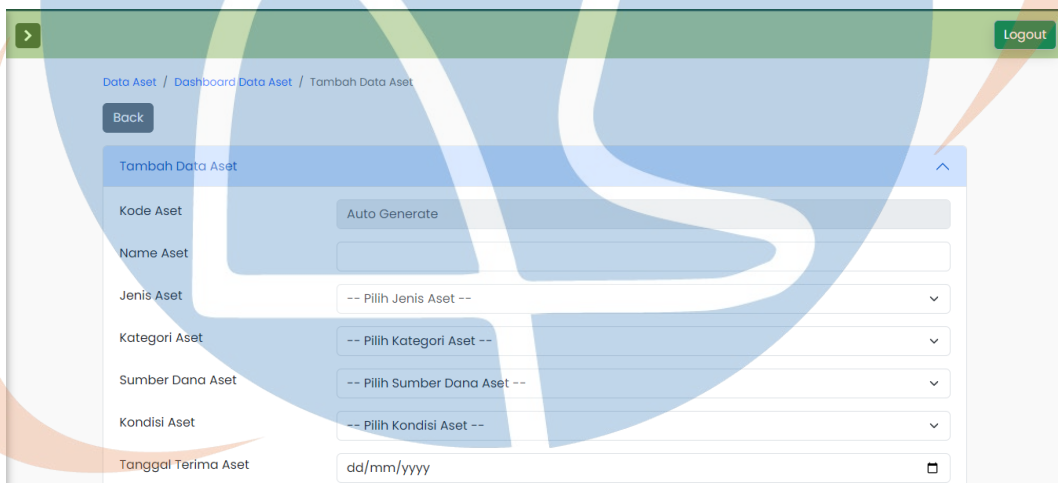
Logout

Data Aset / Dashboard Data Aset / Tambah Data Aset

Back

Tambah Data Aset

Kode Aset
Auto Generate

Name Aset

Jenis Aset
-- Pilih Jenis Aset --

Kategori Aset
-- Pilih Kategori Aset --

Sumber Dana Aset
-- Pilih Sumber Dana Aset --

Kondisi Aset
-- Pilih Kondisi Aset --

Tanggal Terima Aset
dd/mm/yyyy